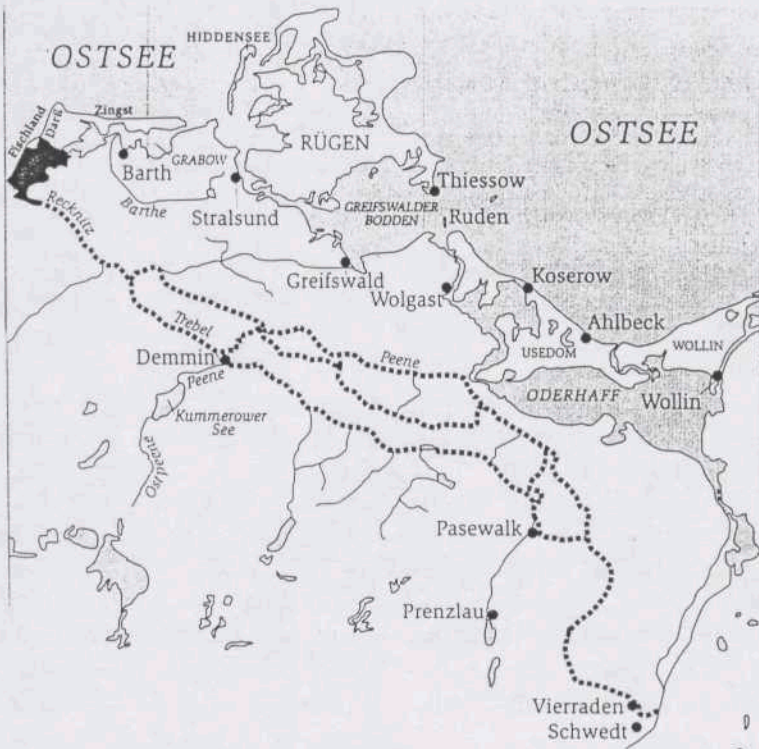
OSTSEE
HIDDENSEE
Zingst
Fischland
Darß
Barth
GRABOW
RÜGEN
OSTSEE
Thiessow
Barthe
Stralsund
GREIFSWALDER BODDEN
Ruden
Recknitz
Greifswald
Wolgast
Koserow
Trebel
Ahlbeck
Demmin
Peene
USEDOM
WOLLIN
Peene
ODERHAFF
Wollin
Kummerower See
Ostpeene
Pasewalk
Prenzlau
Vierraden
Schwedt